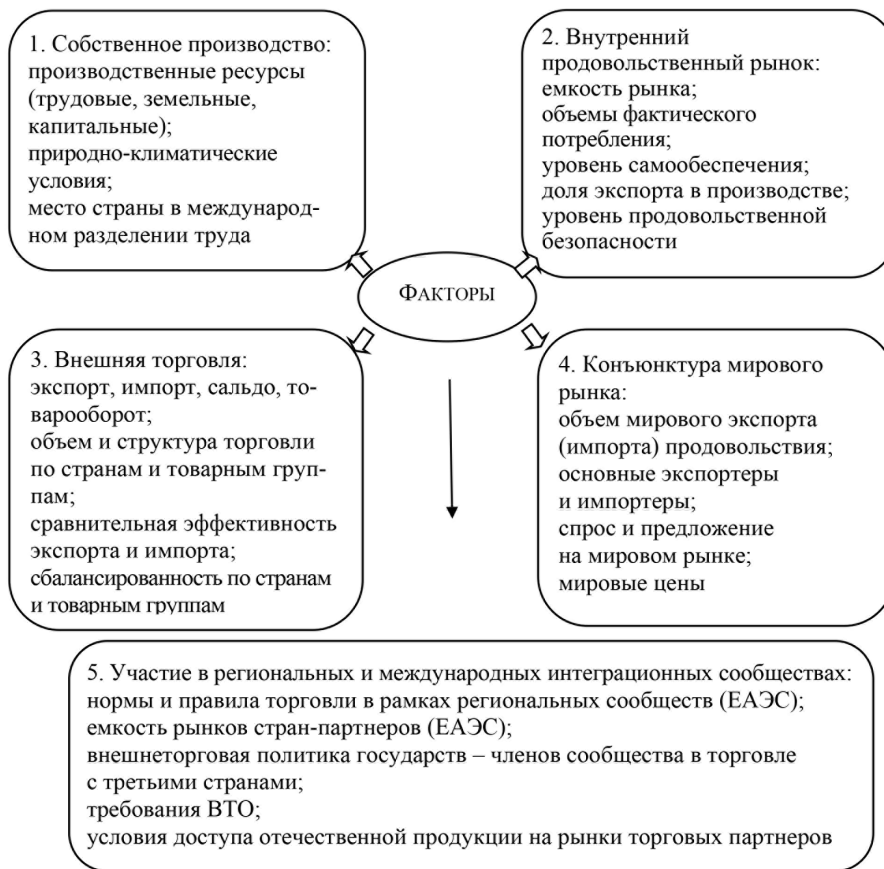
1. Собственное производство:
производственные ресурсы (трудовые, земельные, капитальные);
природно-климатические условия;
место страны в международном разделении труда

2. Внутренний продовольственный рынок:
емкость рынка;
объемы фактического потребления;
уровень самообеспечения;
доля экспорта в производстве;
уровень продовольственной безопасности

Факторы

3. Внешняя торговля:
экспорт, импорт, сальдо, товарооборот;
объем и структура торговли по странам и товарным группам;
сравнительная эффективность экспорта и импорта;
сбалансированность по странам и товарным группам

4. Конъюнктура мирового рынка:
объем мирового экспорта (импорта) продовольствия;
основные экспортеры и импортеры;
спрос и предложение на мировом рынке;
мировые цены

5. Участие в региональных и международных интеграционных сообществах:
нормы и правила торговли в рамках региональных сообществ (ЕАЭС);
емкость рынков стран-партнеров (ЕАЭС);
внешнеторговая политика государств – членов сообщества в торговле с третьими странами;
требования ВТО;
условия доступа отечественной продукции на рынки торговых партнеров